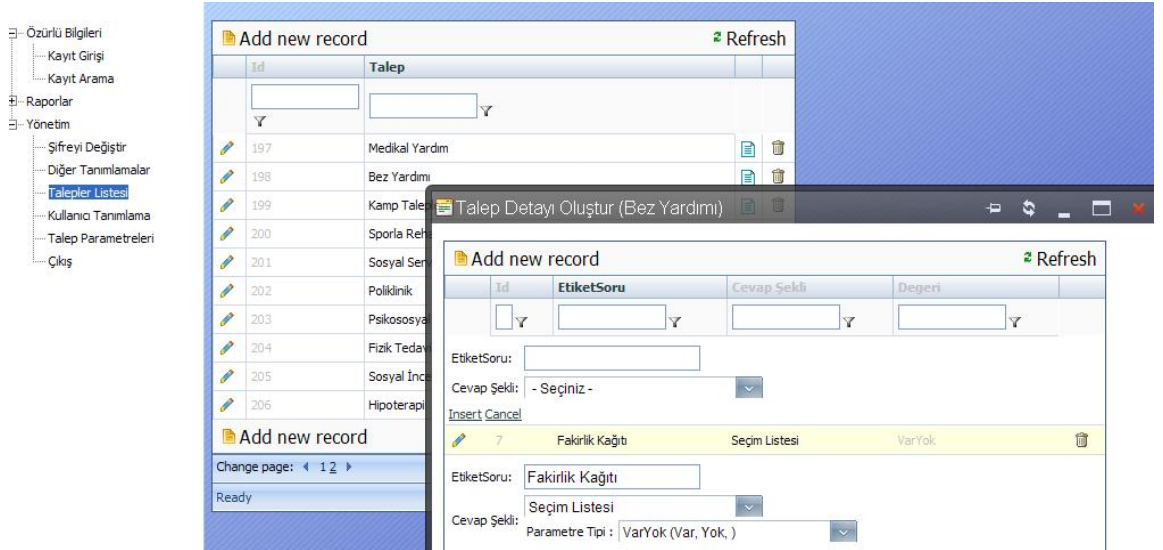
Özürlü Bilgileri
Kayıt Girişi
Kayıt Arama
Raporlar
Yönetim
Şifreyi Değiştir
Diğer Tanımlamalar
Talepler Listesi
Kullanıcı Tanımlama
Talep Parametreleri
Çıkış

Add new record
Refresh

| | Id | Talep | | |
|---|---|---|---|---|
| | 197 | Medikal Yardım | | |
| | 198 | Bez Yardımı | | |
| | 199 | Kamp Tale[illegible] | | |
| | 200 | Sporla Reh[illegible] | | |
| | 201 | Sosyal Ser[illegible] | | |
| | 202 | Poliklinik | | |
| | 203 | Psikososya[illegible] | | |
| | 204 | Fizik Tedav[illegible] | | |
| | 205 | Sosyal İnc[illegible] | | |
| | 206 | Hipoterapi | | |

Add new record
Change page: 1 2
Ready

Talep Detayı Oluştur (Bez Yardımı)

Add new record
Refresh

| Id | EtiketSoru | Cevap Şekli | Degeri | |
|---|---|---|---|---|

EtiketSoru:
Cevap Şekli: - Seçiniz -
Insert Cancel

| 7 | Fakirlik Kağıtı | Seçim Listesi | VarYok | |
|---|---|---|---|---|

EtiketSoru: Fakirlik Kağıtı
Cevap Şekli: Seçim Listesi
Parametre Tipi : VarYok (Var, Yok, )